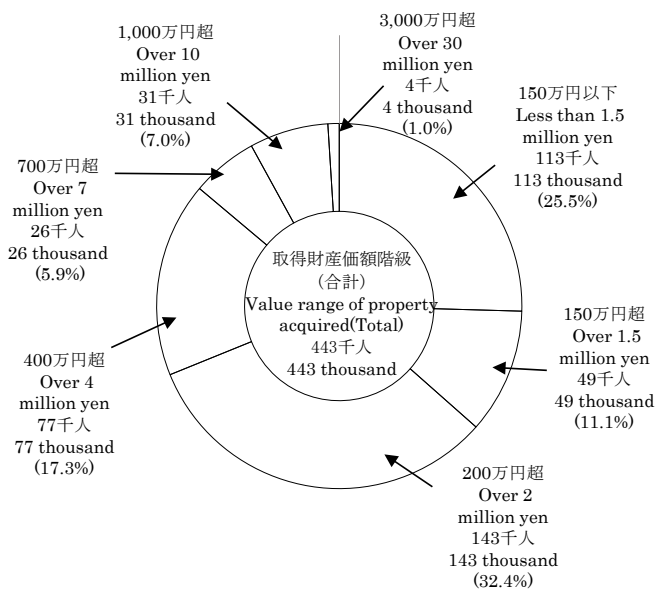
1,000万円超
Over 10 million yen
31千人
31 thousand
(7.0%)

3,000万円超
Over 30 million yen
4千人
4 thousand
(1.0%)

150万円以下
Less than 1.5 million yen
113千人
113 thousand
(25.5%)

700万円超
Over 7 million yen
26千人
26 thousand
(5.9%)

取得財産価額階級
(合計)
Value range of property acquired(Total)
443千人
443 thousand

150万円超
Over 1.5 million yen
49千人
49 thousand
(11.1%)

400万円超
Over 4 million yen
77千人
77 thousand
(17.3%)

200万円超
Over 2 million yen
143千人
143 thousand
(32.4%)